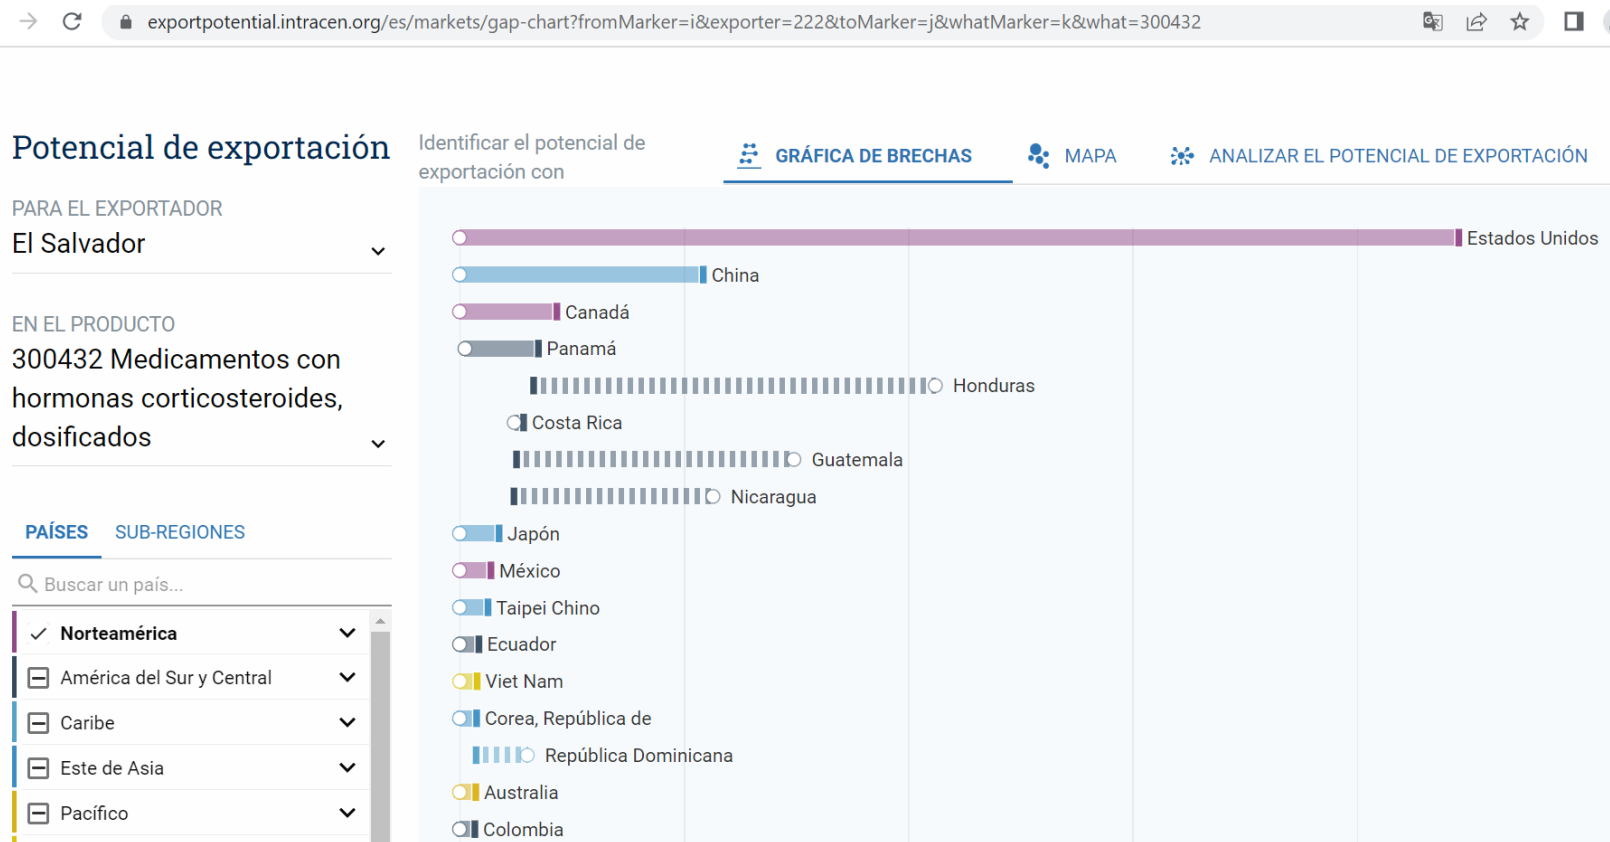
exportpotential.intracen.org/es/markets/gap-chart?fromMarker=i&exporter=222&toMarker=j&whatMarker=k&what=300432

Potencial de exportación

PARA EL EXPORTADOR
El Salvador

EN EL PRODUCTO
300432 Medicamentos con hormonas corticosteroides, dosificados

PAÍSES SUB-REGIONES

Buscar un país...

Norteamérica
América del Sur y Central
Caribe
Este de Asia
Pacífico

Identificar el potencial de exportación con

GRÁFICA DE BRECHAS MAPA ANALIZAR EL POTENCIAL DE EXPORTACIÓN

Estados Unidos
China
Canadá
Panamá
Honduras
Costa Rica
Guatemala
Nicaragua
Japón
México
Taipei Chino
Ecuador
Viet Nam
Corea, República de
República Dominicana
Australia
Colombia